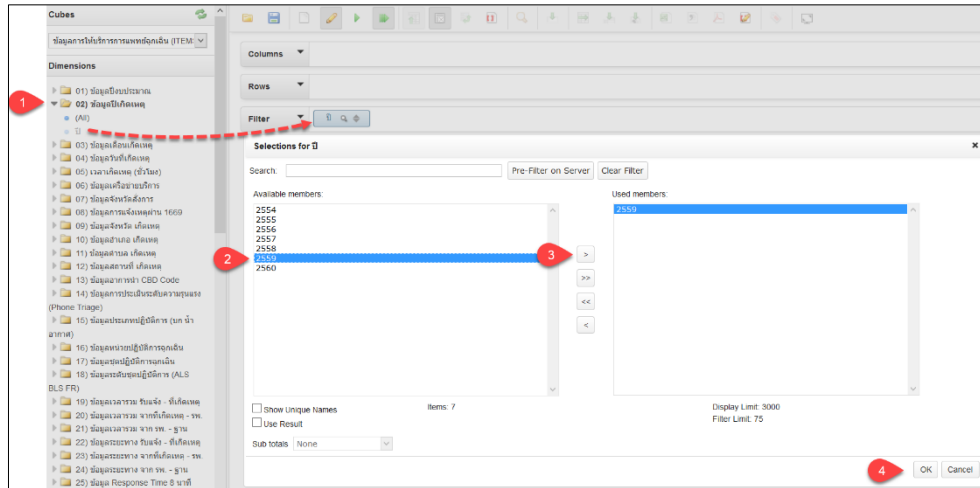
Cubes

ข้อมูลการให้บริการการแพทย์ฉุกเฉิน (ITEM

Dimensions

01) ข้อมูลปีงบประมาณ
02) ข้อมูลปีเกิดเหตุ
(All)
ปี
03) ข้อมูลเดือนเกิดเหตุ
04) ข้อมูลวันที่เกิดเหตุ
05) เวลาเกิดเหตุ (ชั่วโมง)
06) ข้อมูลเครือข่ายบริการ
07) ข้อมูลจังหวัดสั่งการ
08) ข้อมูลการแจ้งเหตุผ่าน 1669
09) ข้อมูลจังหวัด เกิดเหตุ
10) ข้อมูลอำเภอ เกิดเหตุ
11) ข้อมูลตำบล เกิดเหตุ
12) ข้อมูลสถานที่ เกิดเหตุ
13) ข้อมูลอาการนำ CBD Code
14) ข้อมูลการประเมินระดับความรุนแรง (Phone Triage)
15) ข้อมูลประเภทปฏิบัติการ (บก น้ำ อากาศ)
16) ข้อมูลหน่วยปฏิบัติการฉุกเฉิน
17) ข้อมูลชุดปฏิบัติการฉุกเฉิน
18) ข้อมูลระดับชุดปฏิบัติการ (ALS BLS FR)
19) ข้อมูลเวลารวม รับแจ้ง - ที่เกิดเหตุ
20) ข้อมูลเวลารวม จากที่เกิดเหตุ - รพ.
21) ข้อมูลเวลารวม จาก รพ. - ฐาน
22) ข้อมูลระยะทาง รับแจ้ง - ที่เกิดเหตุ
23) ข้อมูลระยะทาง จากที่เกิดเหตุ - รพ.
24) ข้อมูลระยะทาง จาก รพ. - ฐาน
25) ข้อมูล Response Time 8 นาที

1

Columns

Rows

Filter

Selections for ปี

Search. Pre-Filter on Server Clear Filter

Available members:
2554
2555
2556
2557
2558
2559
2560

2

3

>
>>
<<
<

Used members:
2559

Show Unique Names
Use Result

Items: 7

Display Limit: 3000
Filter Limit: 75

Sub totals None

4

OK Cancel